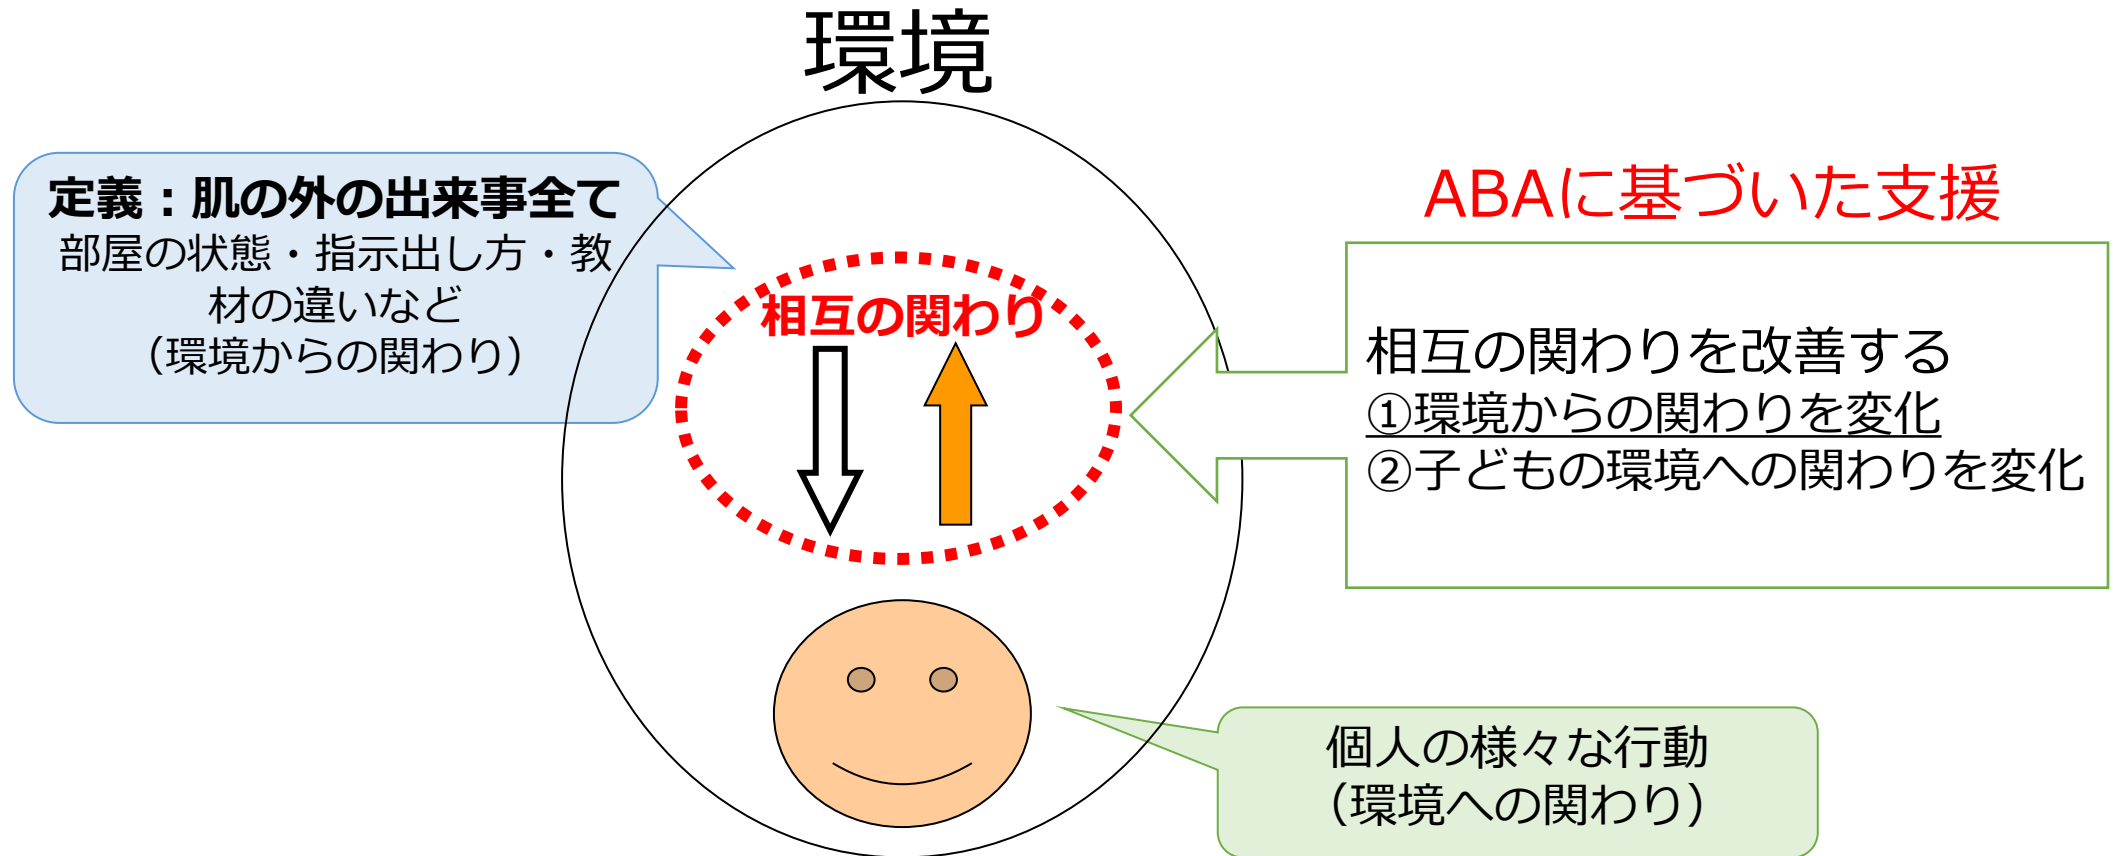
環境

定義：肌の外の出来事全て
部屋の状態・指示出し方・教材の違いなど
（環境からの関わり）

相互の関わり

ABAに基づいた支援

相互の関わりを改善する
①環境からの関わりを変化
②子どもの環境への関わりを変化

個人の様々な行動
（環境への関わり）